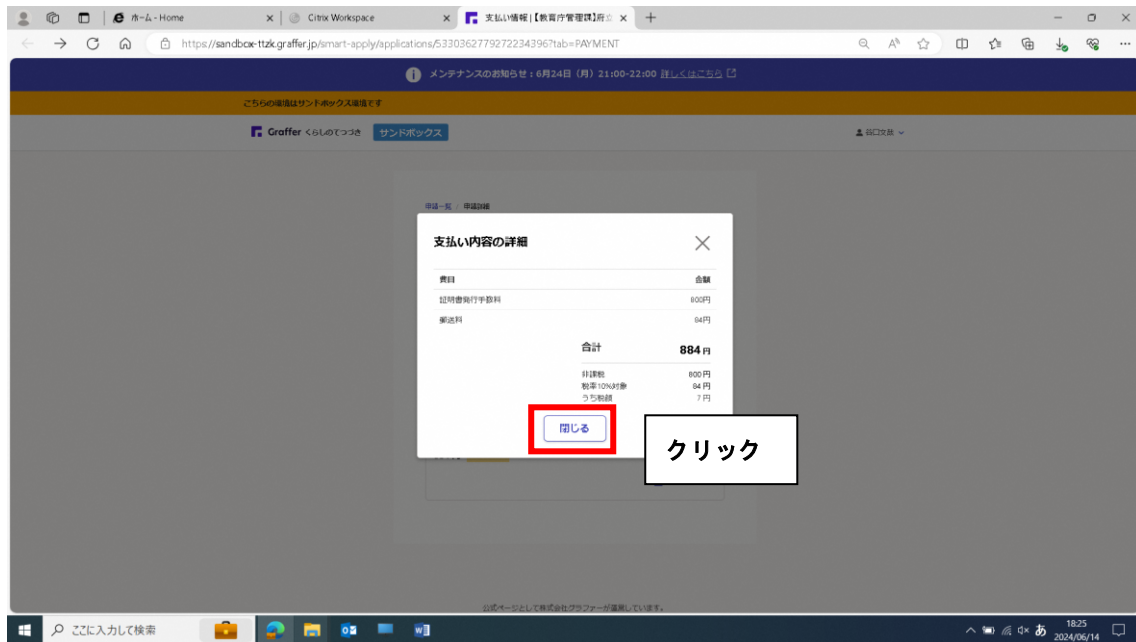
ホーム - Home
Citrix Workspace
支払い情報 |【教育庁管理課】府立
https://sandbox-ttzk.graffer.jp/smart-apply/applications/5330362779272234396?tab=PAYMENT

メンテナンスのお知らせ：6月24日（月）21:00-22:00 詳しくはこちら

こちらの環境はサンドボックス環境です

Graffer くらしのてつづき サンドボックス
谷口文哉

申請一覧 / 申請詳細

支払い内容の詳細

| 費目 | 金額 |
|---|---|
| 証明書発行手数料 | 800円 |
| 郵送料 | 84円 |

合計 884円

非課税 800円
税率10%対象 84円
うち税額 7円

閉じる

クリック

公式ページとして株式会社グラファーが運営しています。

ここに入力して検索
18:25
2024/06/14